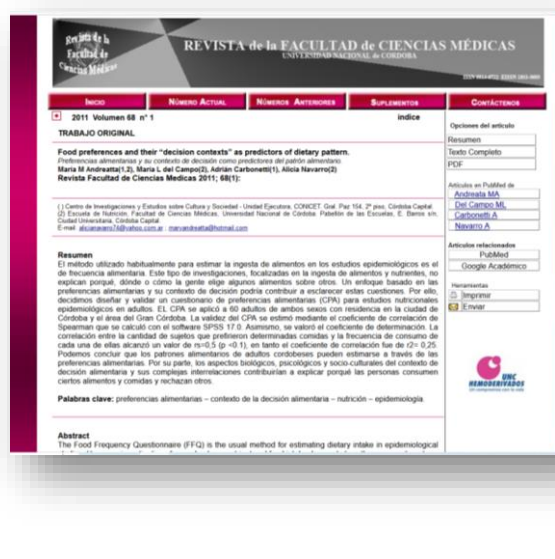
Revista de la Facultad de Ciencias Médicas

REVISTA de la FACULTAD de CIENCIAS MÉDICAS
UNIVERSIDAD NACIONAL de CÓRDOBA

ISSN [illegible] EISSN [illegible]

Inicio | Número Actual | Números Anteriores | Suplementos | Contáctenos

2011 Volumen 68 nº 1 índice

TRABAJO ORIGINAL

Food preferences and their "decision contexts" as predictors of dietary pattern.
Preferencias alimentarias y su contexto de decisión como predictores del patrón alimentario.
Maria M Andreatta(1,2), Maria L del Campo(2), Adrian Carbonetti(1), Alicia Navarro(2)
Revista Facultad de Ciencias Medicas 2011; 68(1):

(1) Centro de Investigaciones y Estudios sobre Cultura y Sociedad - Unidad Ejecutora, CONICET. Gral. Paz 154. 2º piso, Córdoba Capital. (2) Escuela de Nutrición, Facultad de Ciencias Médicas, Universidad Nacional de Córdoba. Pabellón de las Escuelas, E. Barros s/n, Ciudad Universitaria, Córdoba Capital.
E-mail: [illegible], marvandreatta@hotmail.com

Resumen
El método utilizado habitualmente para estimar la ingesta de alimentos en los estudios epidemiológicos es el de frecuencia alimentaria. Este tipo de investigaciones, focalizadas en la ingesta de alimentos y nutrientes, no explican porqué, dónde o cómo la gente elige algunos alimentos sobre otros. Un enfoque basado en las preferencias alimentarias y su contexto de decisión podría contribuir a esclarecer estas cuestiones. Por ello, decidimos diseñar y validar un cuestionario de preferencias alimentarias (CPA) para estudios nutricionales epidemiológicos en adultos. EL CPA se aplicó a 60 adultos de ambos sexos con residencia en la ciudad de Córdoba y el área del Gran Córdoba. La validez del CPA se estimó mediante el coeficiente de correlación de Spearman que se calculó con el software SPSS 17.0. Asimismo, se valoró el coeficiente de determinación. La correlación entre la cantidad de sujetos que prefirieron determinadas comidas y la frecuencia de consumo de cada una de ellas alcanzó un valor de rs=0,5 (p <0.1), en tanto el coeficiente de correlación fue de r2= 0,25. Podemos concluir que los patrones alimentarios de adultos cordobeses pueden estimarse a través de las preferencias alimentarias. Por su parte, los aspectos biológicos, psicológicos y socio-culturales del contexto de decisión alimentaria y sus complejas interrelaciones contribuirían a explicar porqué las personas consumen ciertos alimentos y comidas y rechazan otros.

Palabras clave: preferencias alimentarias – contexto de la decisión alimentaria – nutrición – epidemiología.

Abstract
The Food Frequency Questionnaire (FFQ) is the usual method for estimating dietary intake in epidemiological

Opciones del artículo
Resumen
Texto Completo
PDF

Artículos en PubMed de
Andreatta MA
Del Campo ML
Carbonetti A
Navarro A

Artículos relacionados
PubMed
Google Académico

Herramientas
Imprimir
Enviar

UNC
HEMODERIVADOS
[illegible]